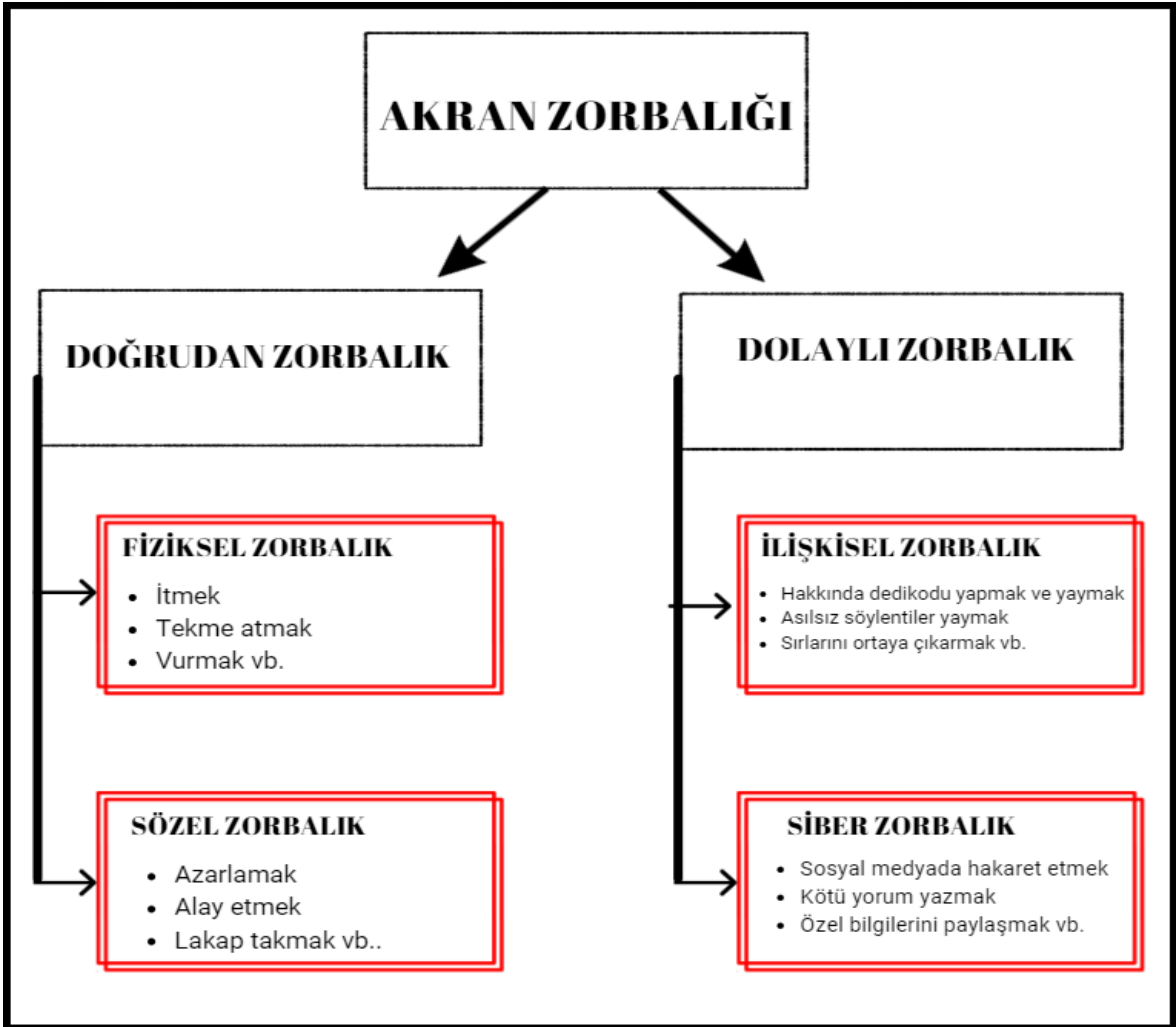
AKRAN ZORBALIĞI

DOĞRUDAN ZORBALIK

DOLAYLI ZORBALIK

FİZİKSEL ZORBALIK
- İtmek
- Tekme atmak
- Vurmak vb.

İLİŞKİSEL ZORBALIK
- Hakkında dedikodu yapmak ve yaymak
- Asılsız söylentiler yaymak
- Sırlarını ortaya çıkarmak vb.

SÖZEL ZORBALIK
- Azarlamak
- Alay etmek
- Lakap takmak vb..

SİBER ZORBALIK
- Sosyal medyada hakaret etmek
- Kötü yorum yazmak
- Özel bilgilerini paylaşmak vb.